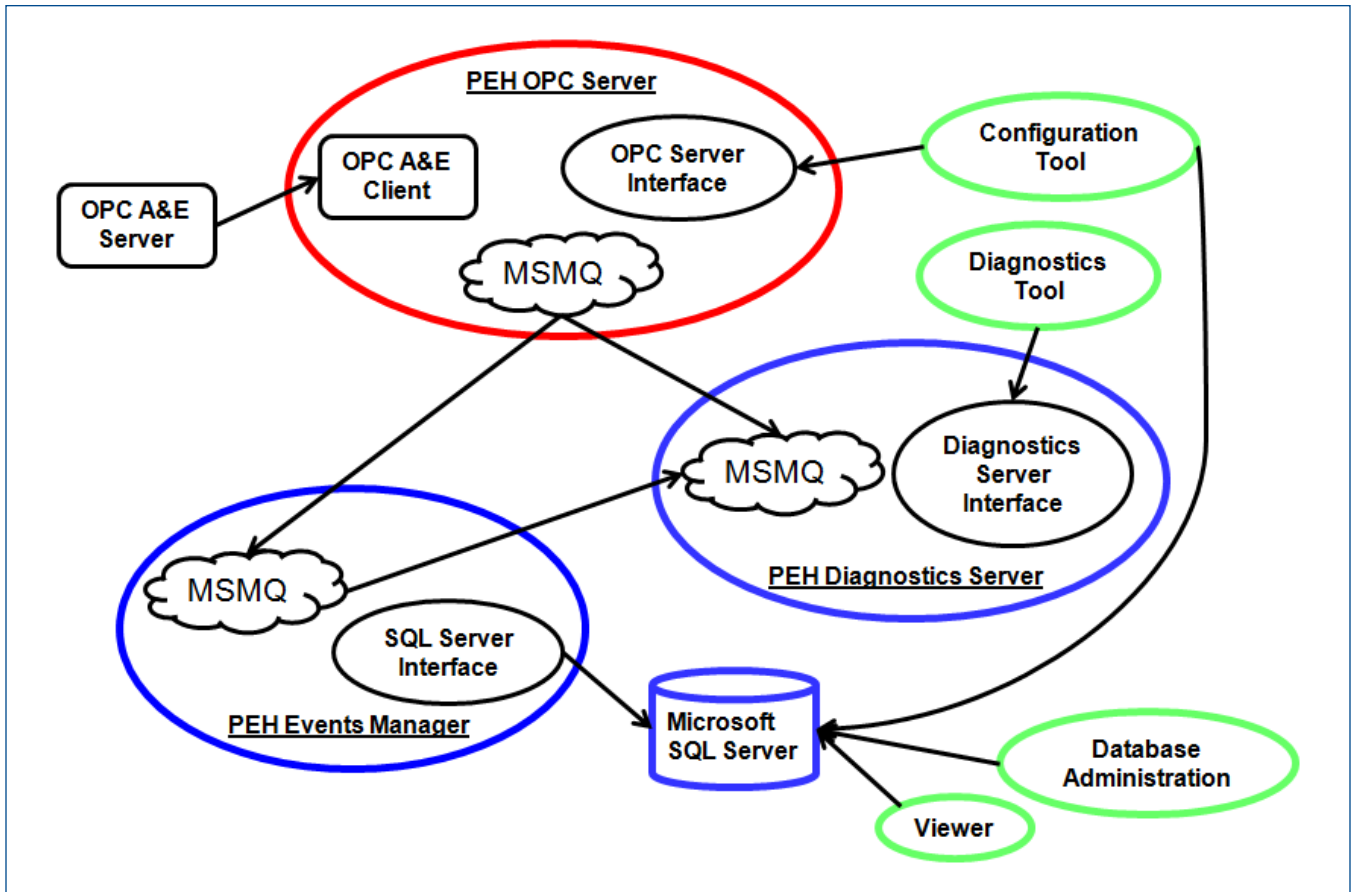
PEH OPC Server

OPC A&E Client

OPC Server Interface

Configuration Tool

OPC A&E Server

MSMQ

Diagnostics Tool

MSMQ

Diagnostics Server Interface

PEH Diagnostics Server

MSMQ

SQL Server Interface

PEH Events Manager

Microsoft SQL Server

Database Administration

Viewer